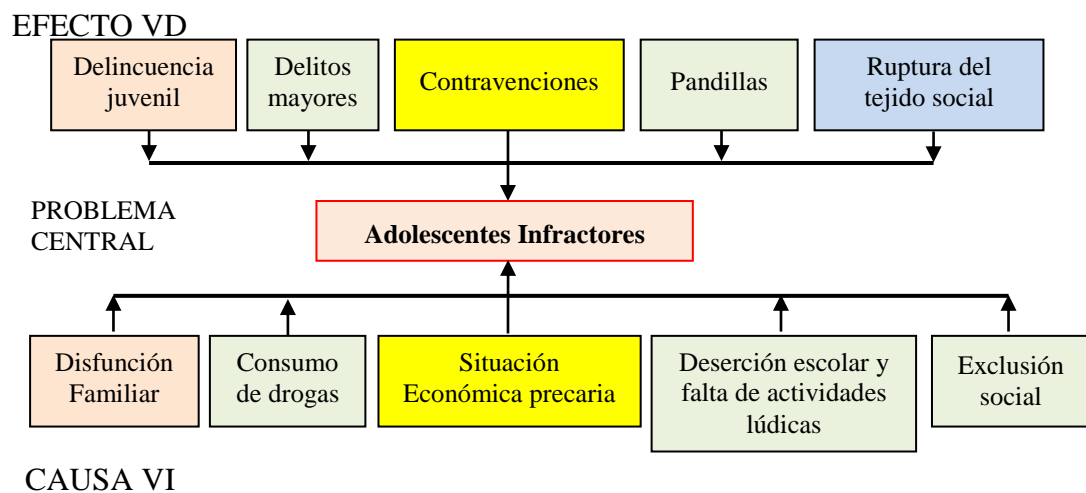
EFECTO VD

Delincuencia juvenil

Delitos mayores

Contravenciones

Pandillas

Ruptura del tejido social

PROBLEMA CENTRAL

Adolescentes Infractores

Disfunción Familiar

Consumo de drogas

Situación Económica precaria

Deserción escolar y falta de actividades lúdicas

Exclusión social

CAUSA VI